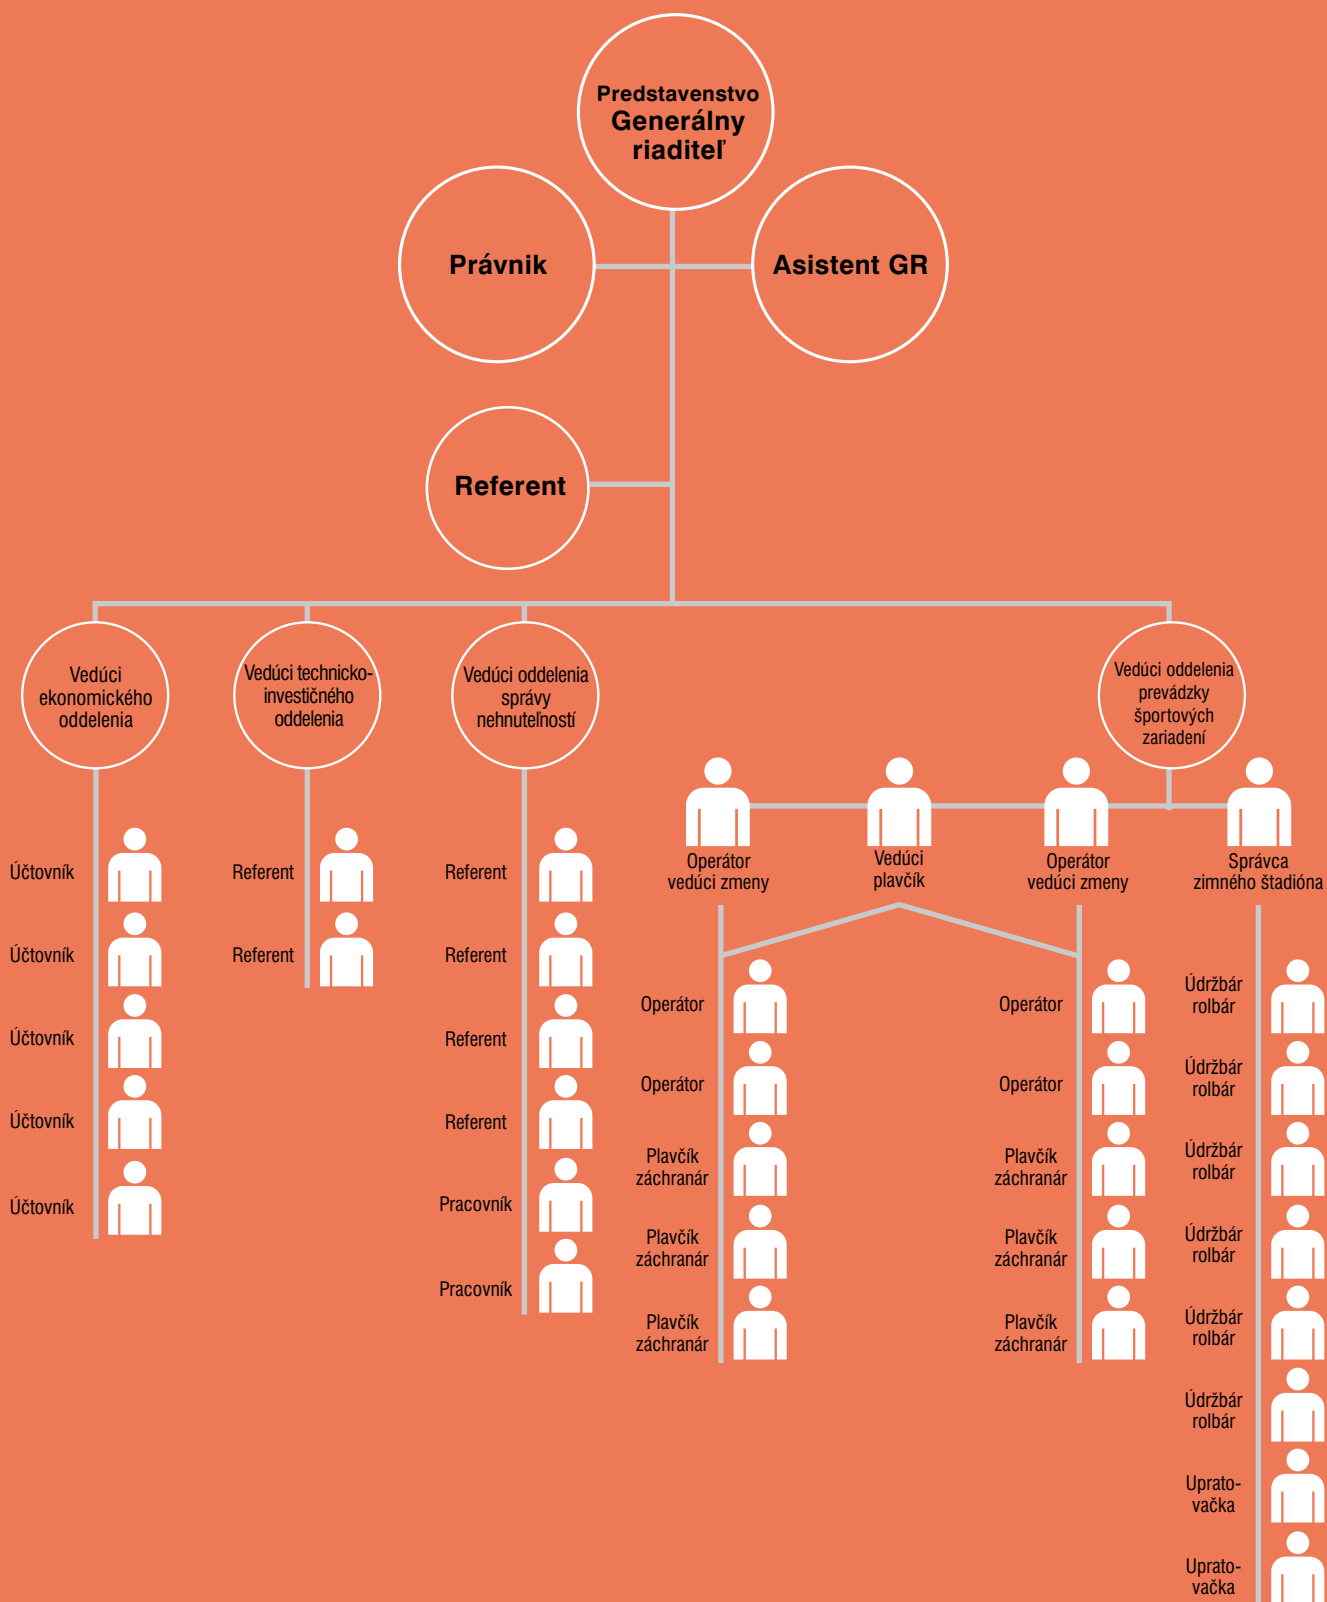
Predstavenstvo
Generálny riaditeľ

Právnik

Asistent GR

Referent

Vedúci ekonomického oddelenia

Vedúci technicko-investičného oddelenia

Vedúci oddelenia správy nehnuteľností

Vedúci oddelenia prevádzky športových zariadení

Operátor vedúci zmeny

Vedúci plavčík

Operátor vedúci zmeny

Správca zimného štadióna

Účtovník

Účtovník

Účtovník

Účtovník

Účtovník

Referent

Referent

Referent

Referent

Referent

Referent

Pracovník

Pracovník

Operátor

Operátor

Plavčík záchranár

Plavčík záchranár

Plavčík záchranár

Operátor

Operátor

Plavčík záchranár

Plavčík záchranár

Plavčík záchranár

Údržbár rolbár

Údržbár rolbár

Údržbár rolbár

Údržbár rolbár

Údržbár rolbár

Údržbár rolbár

Upratovačka

Upratovačka